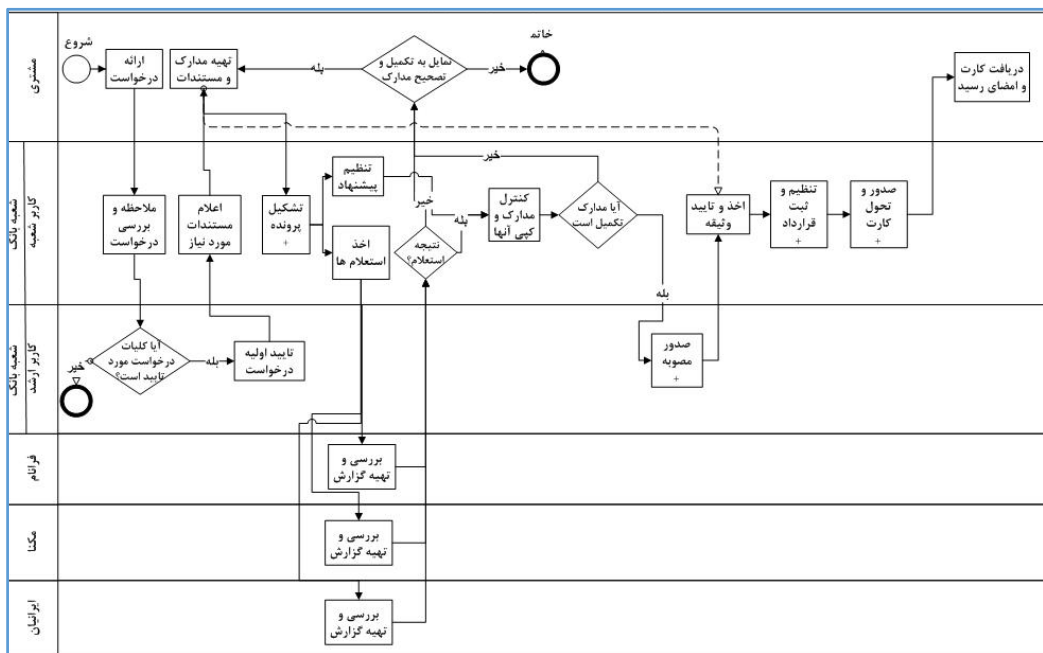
مشتری
شروع
ارائه درخواست
تهیه مدارک و مستندات
بله
تمایل به تکمیل و تصحیح مدارک
خیر
خاتمه
دریافت کارت و امضای رسید

شعبه بانک کاربر شعبه
ملاحظه و بررسی درخواست
اعلام مستندات مورد نیاز
تشکیل پرونده
+
تنظیم پیشنهاد
خیر
اخذ استعلام ها
خیر
بله
نتیجه استعلام؟
کنترل مدارک و کپی آنها
خیر
آیا مدارک تکمیل است
اخذ و تایید وثیقه
تنظیم و ثبت قرارداد
+
صدور و تحول کارت
+

شعبه بانک کاربر ارشد
خیر
آیا کلیات درخواست مورد تایید است؟
بله
تایید اولیه درخواست
بله
صدور مصوبه
+

فراتام
بررسی و تهیه گزارش

مکنا
بررسی و تهیه گزارش

ایرانیان
بررسی و تهیه گزارش